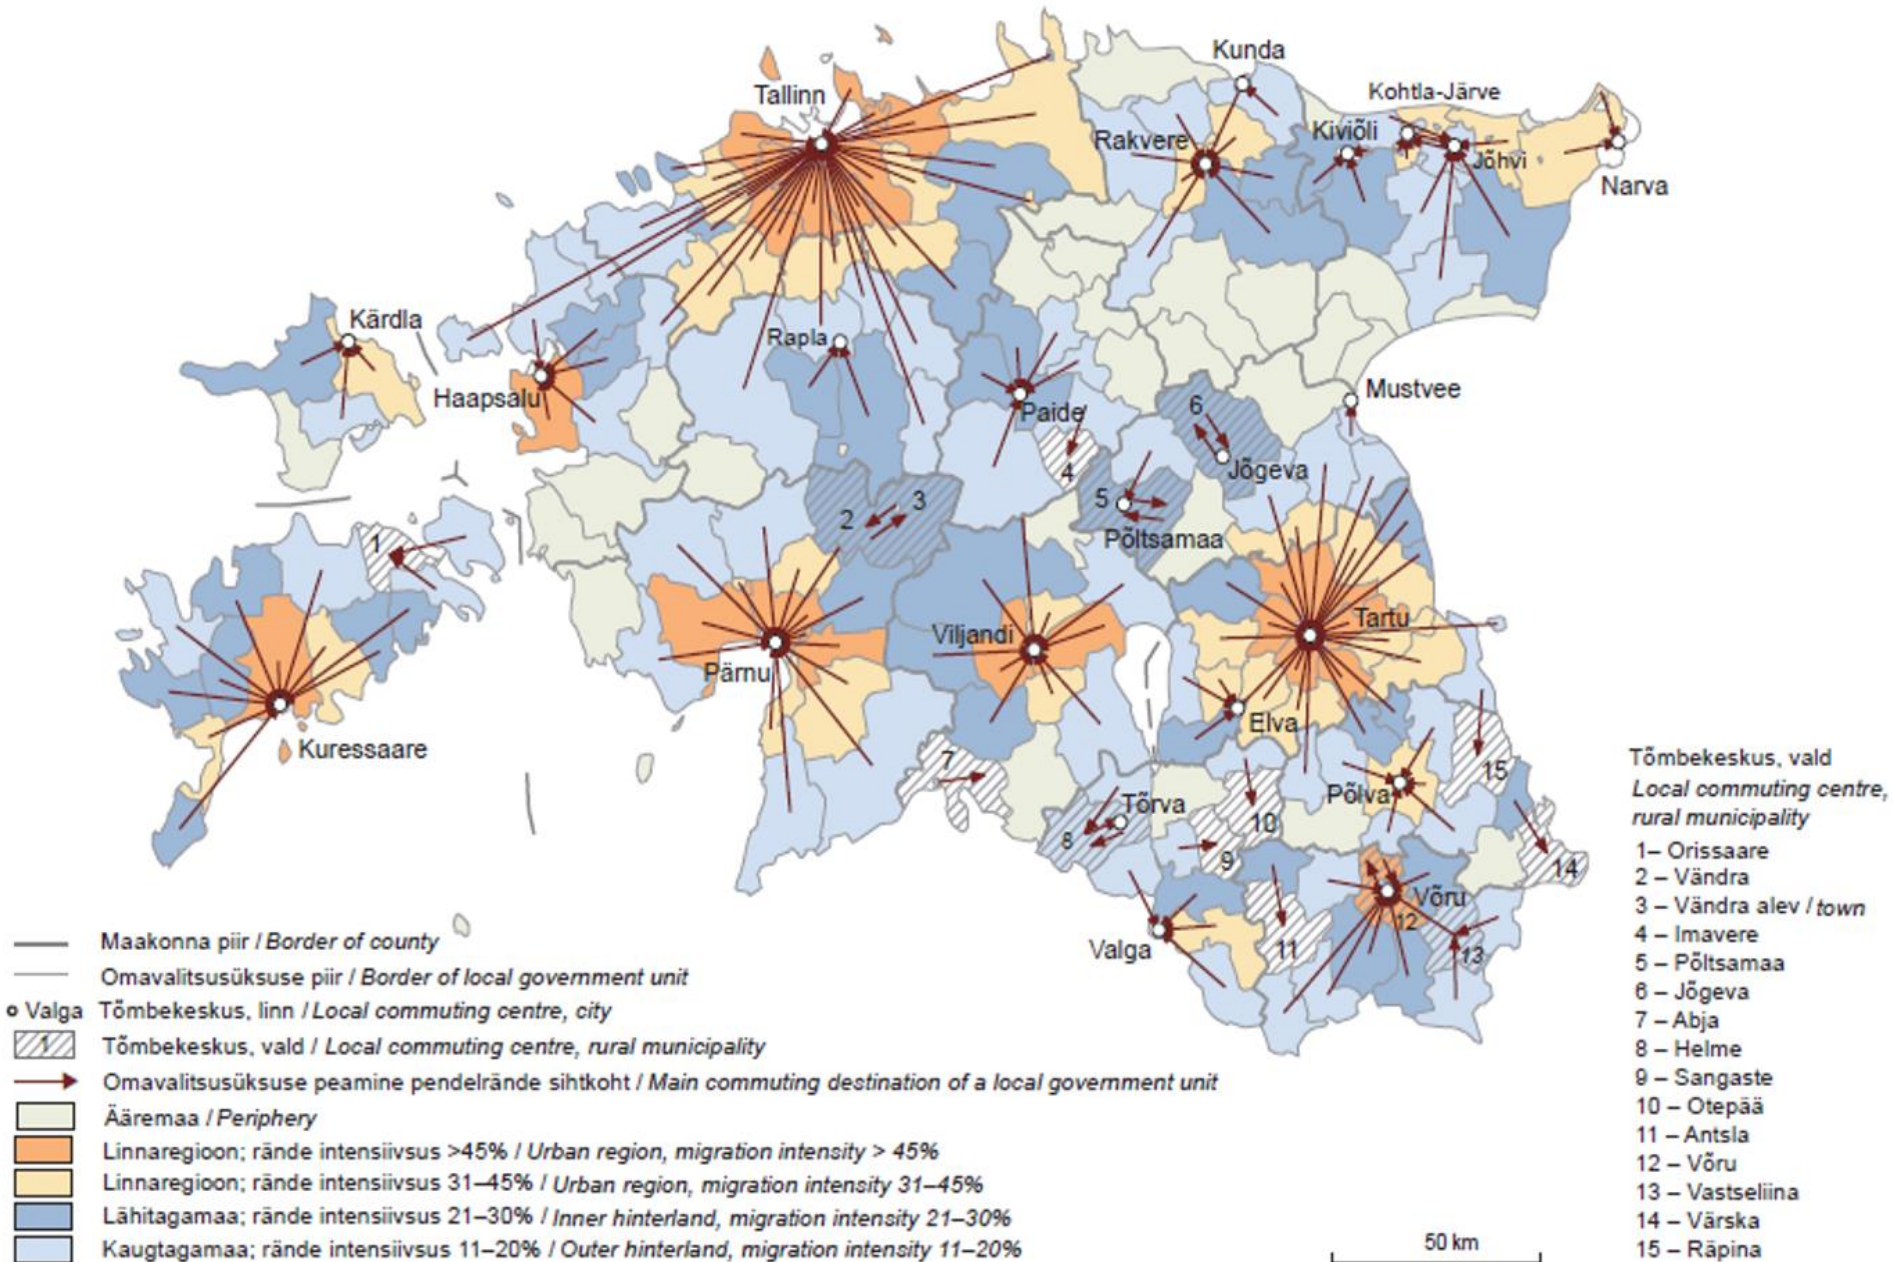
Kunda
Tallinn
Kohtla-Järve
Rakvere
Kiviõli
Jõhvi
Narva
Kärdla
Rapla
Haapsalu
Paide
Mustvee
6
Jõgeva
4
5
Põltsamaa
2
3
1
Tartu
Viljandi
Pärnu
Elva
Kuressaare
7
15
Tõrva
Põlva
8
10
9
14
Võru
12
Valga
11
13

Maakonna piir / Border of county
Omavalitsusüksuse piir / Border of local government unit
Valga Tõmbekeskus, linn / Local commuting centre, city
1 Tõmbekeskus, vald / Local commuting centre, rural municipality
Omavalitsusüksuse peamine pendelrände sihtkoht / Main commuting destination of a local government unit
Ääremaa / Periphery
Linnaregioon; rände intensiivsus >45% / Urban region, migration intensity > 45%
Linnaregioon; rände intensiivsus 31–45% / Urban region, migration intensity 31–45%
Lähitagamaa; rände intensiivsus 21–30% / Inner hinterland, migration intensity 21–30%
Kaugtagamaa; rände intensiivsus 11–20% / Outer hinterland, migration intensity 11–20%

50 km

Tõmbekeskus, vald
Local commuting centre, rural municipality
1– Orissaare
2 – Vändra
3 – Vändra alev / town
4 – Imavere
5 – Põltsamaa
6 – Jõgeva
7 – Abja
8 – Helme
9 – Sangaste
10 – Otepää
11 – Antsla
12 – Võru
13 – Vastseliina
14 – Värska
15 – Räpina